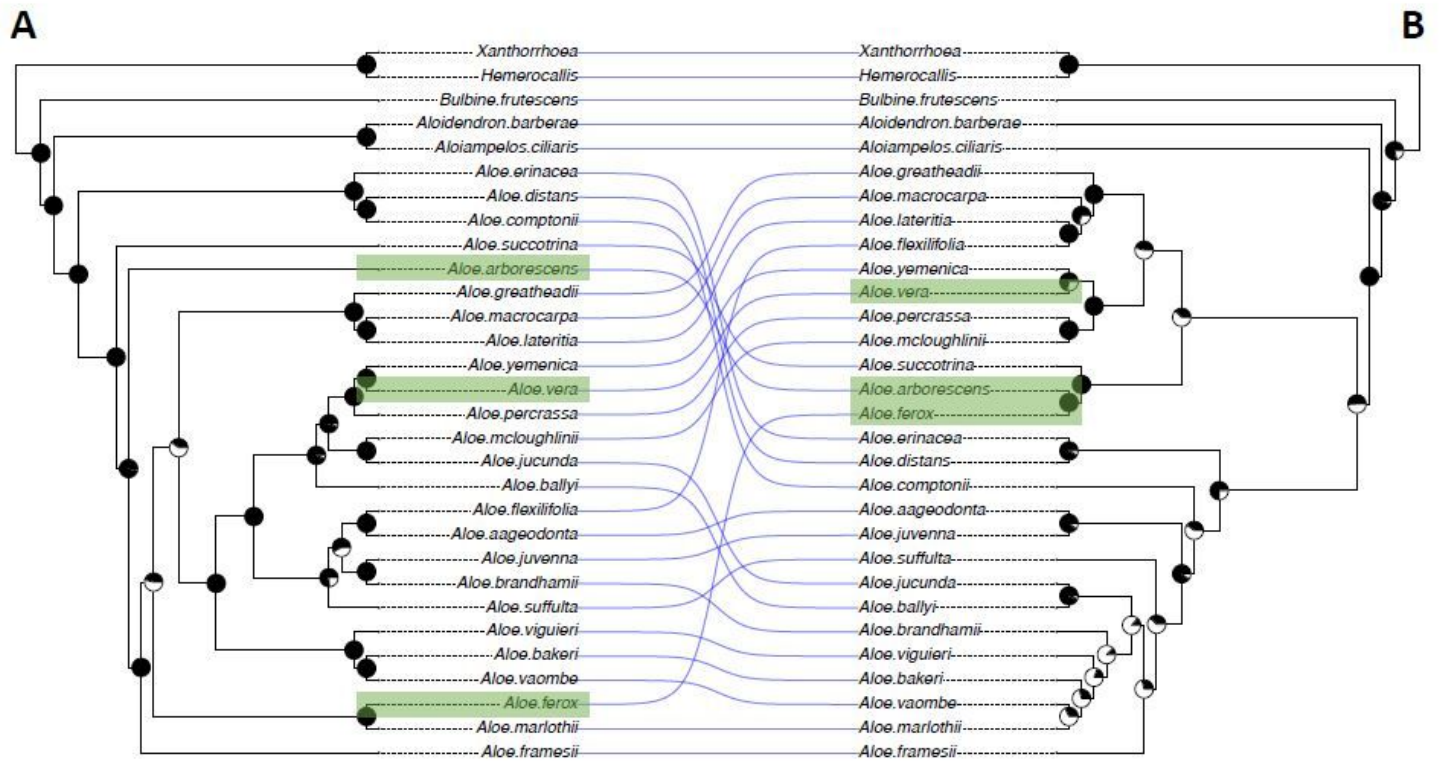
A

Xanthorrhoea
Hemerocallis
Bulbine.frutescens
Aloidendron.barberae
Aloiampelos.ciliaris
Aloe.erinacea
Aloe.distans
Aloe.comptonii
Aloe.succotrina
Aloe.arborescens
Aloe.greatheadii
Aloe.macrocarpa
Aloe.lateritia
Aloe.yemenica
Aloe.vera
Aloe.percrassa
Aloe.mcloughlinii
Aloe.jucunda
Aloe.ballyi
Aloe.flexilifolia
Aloe.aageodonta
Aloe.juvenna
Aloe.brandhamii
Aloe.suffulta
Aloe.viguieri
Aloe.bakeri
Aloe.vaombe
Aloe.ferox
Aloe.marlothii
Aloe.framesii

B

Xanthorrhoea
Hemerocallis
Bulbine.frutescens
Aloidendron.barberae
Aloiampelos.ciliaris
Aloe.greatheadii
Aloe.macrocarpa
Aloe.lateritia
Aloe.flexilifolia
Aloe.yemenica
Aloe.vera
Aloe.percrassa
Aloe.mcloughlinii
Aloe.succotrina
Aloe.arborescens
Aloe.ferox
Aloe.erinacea
Aloe.distans
Aloe.comptonii
Aloe.aageodonta
Aloe.juvenna
Aloe.suffulta
Aloe.jucunda
Aloe.ballyi
Aloe.brandhamii
Aloe.viguieri
Aloe.bakeri
Aloe.vaombe
Aloe.marlothii
Aloe.framesii